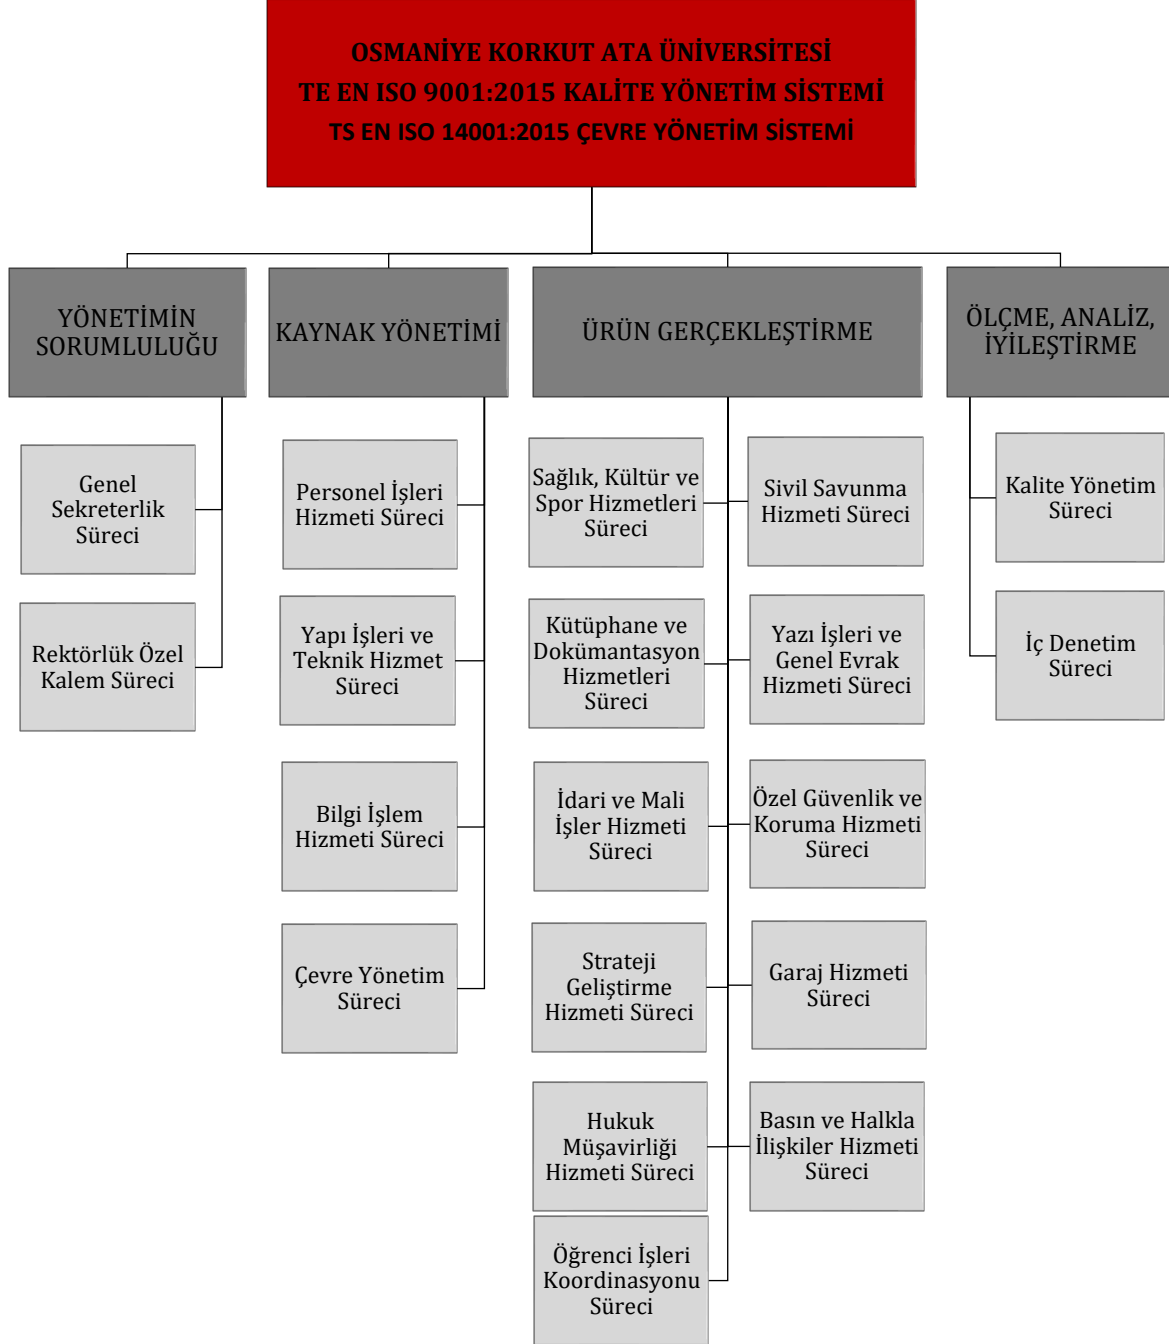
OSMANİYE KORKUT ATA ÜNİVERSİTESİ
TE EN ISO 9001:2015 KALİTE YÖNETİM SİSTEMİ
TS EN ISO 14001:2015 ÇEVRE YÖNETİM SİSTEMİ

YÖNETİMİN SORUMLULUĞU

Genel Sekreterlik Süreci

Rektörlük Özel Kalem Süreci

KAYNAK YÖNETİMİ

Personel İşleri Hizmeti Süreci

Yapı İşleri ve Teknik Hizmet Süreci

Bilgi İşlem Hizmeti Süreci

Çevre Yönetim Süreci

ÜRÜN GERÇEKLEŞTİRME

Sağlık, Kültür ve Spor Hizmetleri Süreci

Sivil Savunma Hizmeti Süreci

Kütüphane ve Dokümantasyon Hizmetleri Süreci

Yazı İşleri ve Genel Evrak Hizmeti Süreci

İdari ve Mali İşler Hizmeti Süreci

Özel Güvenlik ve Koruma Hizmeti Süreci

Strateji Geliştirme Hizmeti Süreci

Garaj Hizmeti Süreci

Hukuk Müşavirliği Hizmeti Süreci

Basın ve Halkla İlişkiler Hizmeti Süreci

Öğrenci İşleri Koordinasyonu Süreci

ÖLÇME, ANALİZ, İYİLEŞTİRME

Kalite Yönetim Süreci

İç Denetim Süreci